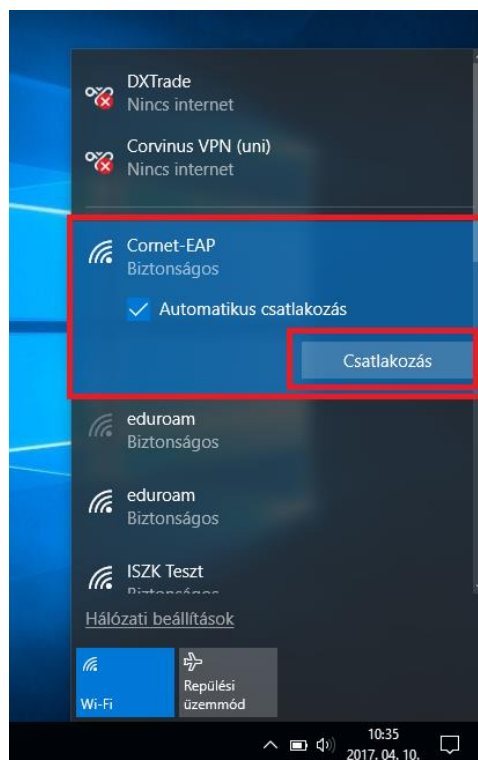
DXTrade
Nincs internet

Corvinus VPN (uni)
Nincs internet

Cornet-EAP
Biztonságos

Automatikus csatlakozás

Csatlakozás

eduroam
Biztonságos

eduroam
Biztonságos

ISZK Teszt
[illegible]

Hálózati beállítások

Wi-Fi

Repülési üzemmód

10:35
2017. 04. 10.